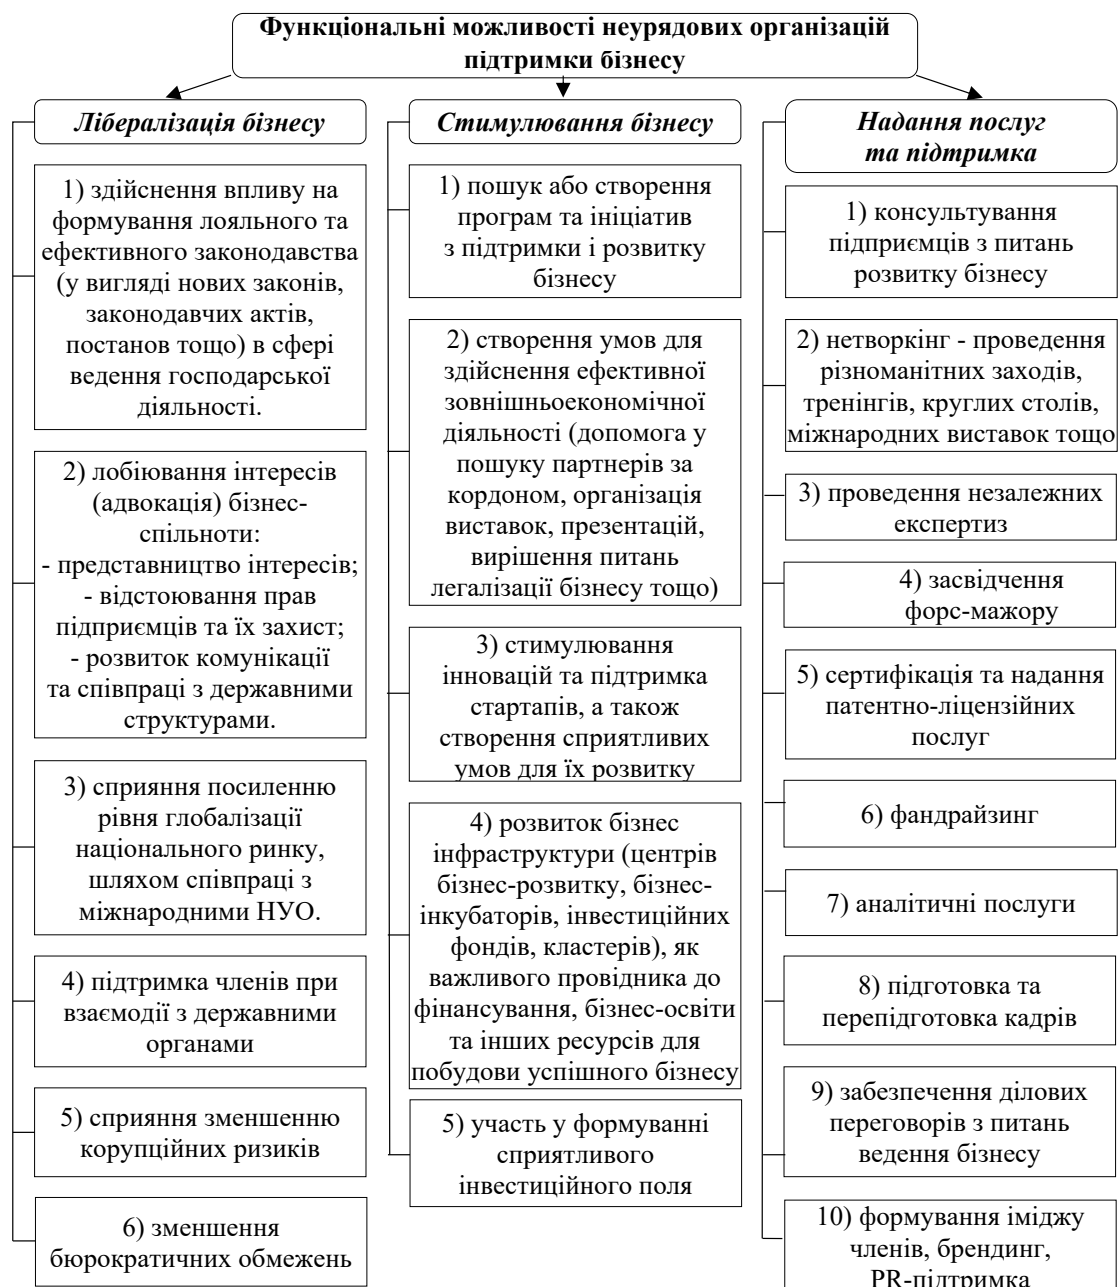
Функціональні можливості неурядових організацій підтримки бізнесу

Лібералізація бізнесу

1) здійснення впливу на формування лояльного та ефективного законодавства (у вигляді нових законів, законодавчих актів, постанов тощо) в сфері ведення господарської діяльності.

2) лобіювання інтересів (адвокація) бізнес-спільноти:
- представництво інтересів;
- відстоювання прав підприємців та їх захист;
- розвиток комунікації та співпраці з державними структурами.

3) сприяння посиленню рівня глобалізації національного ринку, шляхом співпраці з міжнародними НУО.

4) підтримка членів при взаємодії з державними органами

5) сприяння зменшенню корупційних ризиків

6) зменшення бюрократичних обмежень

Стимулювання бізнесу

1) пошук або створення програм та ініціатив з підтримки і розвитку бізнесу

2) створення умов для здійснення ефективної зовнішньоекономічної діяльності (допомога у пошуку партнерів за кордоном, організація виставок, презентацій, вирішення питань легалізації бізнесу тощо)

3) стимулювання інновацій та підтримка стартапів, а також створення сприятливих умов для їх розвитку

4) розвиток бізнес інфраструктури (центрів бізнес-розвитку, бізнес-інкубаторів, інвестиційних фондів, кластерів), як важливого провідника до фінансування, бізнес-освіти та інших ресурсів для побудови успішного бізнесу

5) участь у формуванні сприятливого інвестиційного поля

Надання послуг та підтримка

1) консультування підприємців з питань розвитку бізнесу

2) нетворкінг - проведення різноманітних заходів, тренінгів, круглих столів, міжнародних виставок тощо

3) проведення незалежних експертиз

4) засвідчення форс-мажору

5) сертифікація та надання патентно-ліцензійних послуг

6) фандрайзинг

7) аналітичні послуги

8) підготовка та перепідготовка кадрів

9) забезпечення ділових переговорів з питань ведення бізнесу

10) формування іміджу членів, брендинг, PR-підтримка